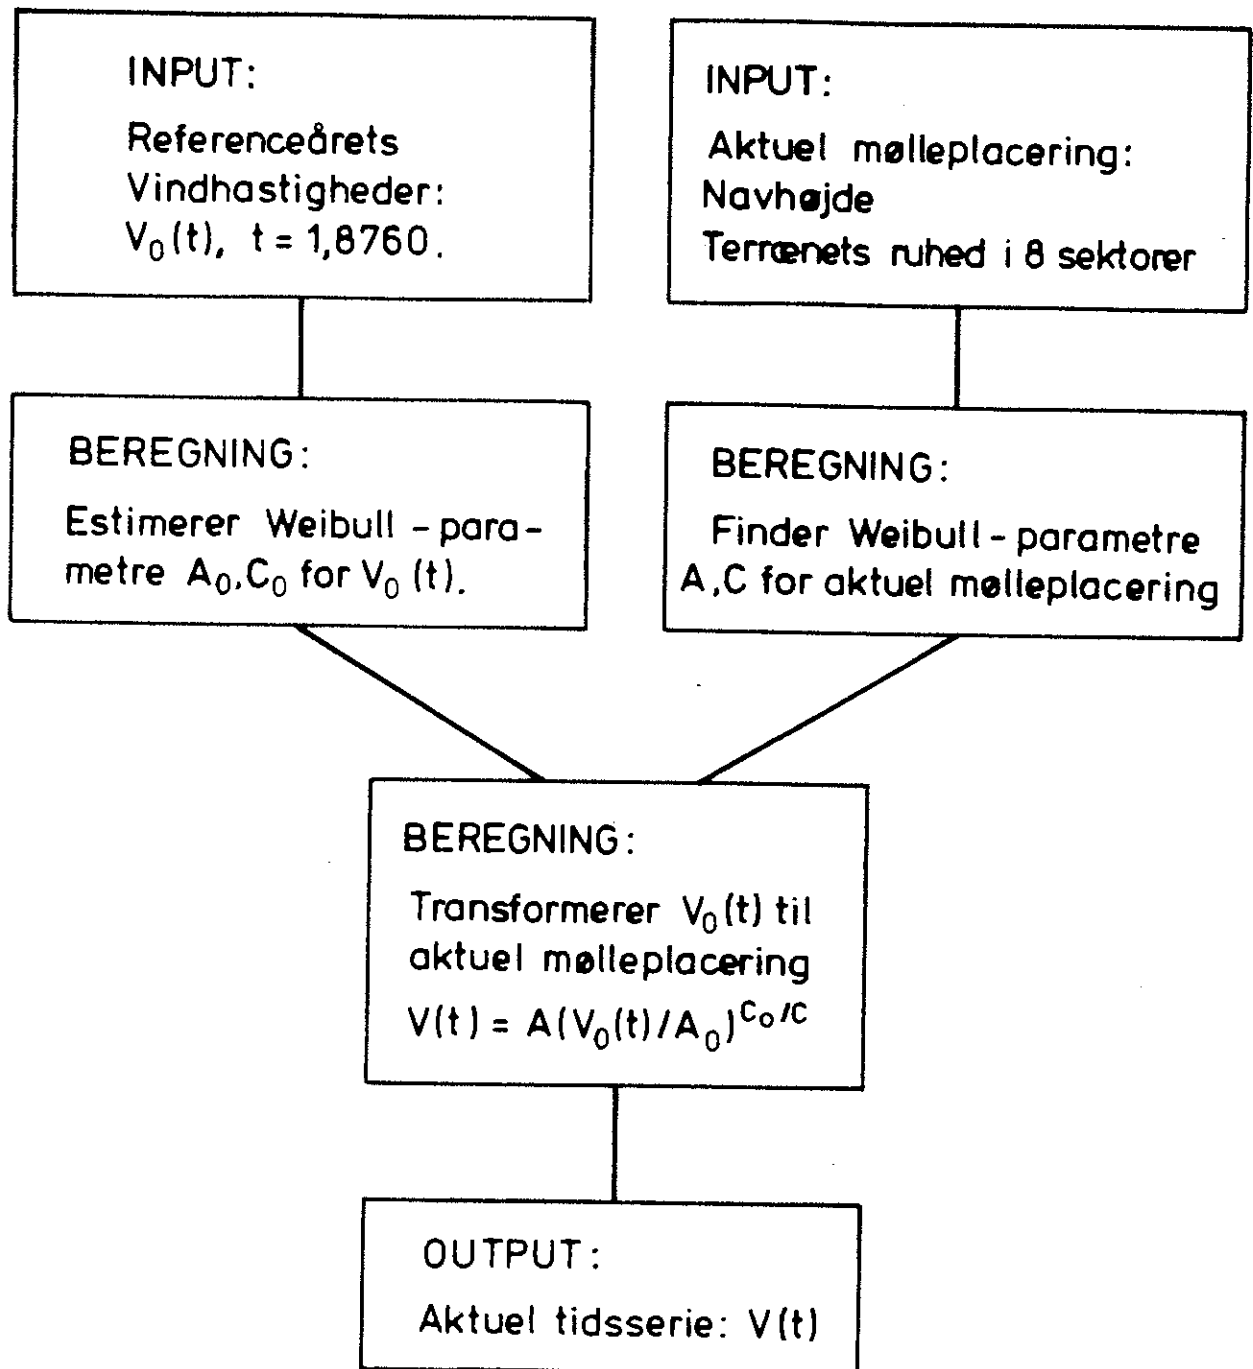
INPUT:

Referenceårets Vindhastigheder: $V_0(t)$, $t = 1{,}8760$.

INPUT:

Aktuel mølleplacering:
Navhøjde
Terrænets ruhed i 8 sektorer

BEREGNING:

Estimerer Weibull-parametre $A_0, C_0$ for $V_0(t)$.

BEREGNING:

Finder Weibull-parametre A,C for aktuel mølleplacering

BEREGNING:

Transformerer $V_0(t)$ til aktuel mølleplacering
$V(t) = A(V_0(t)/A_0)^{C_0/C}$

OUTPUT:

Aktuel tidsserie: V(t)